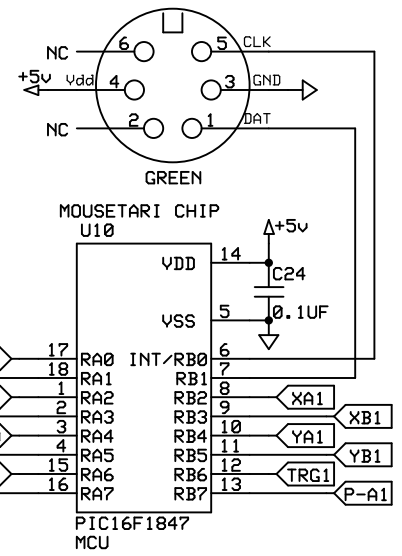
NC 6 5 CLK
+5v Vdd 4 3 GND
NC 2 1 DAT
GREEN

MOUSETARI CHIP
U10
+5v
VDD 14
C24
VSS 5
0.1UF
17 RA0 INT/RB0 6
18 RA1 RB1 7
1 RA2 RB2 8 XA1
2 RA3 RB3 9 XB1
3 RA4 RB4 10 YA1
4 RA5 RB5 11 YB1
15 RA6 RB6 12 TRG1
16 RA7 RB7 13 P-A1
PIC16F1847
MCU